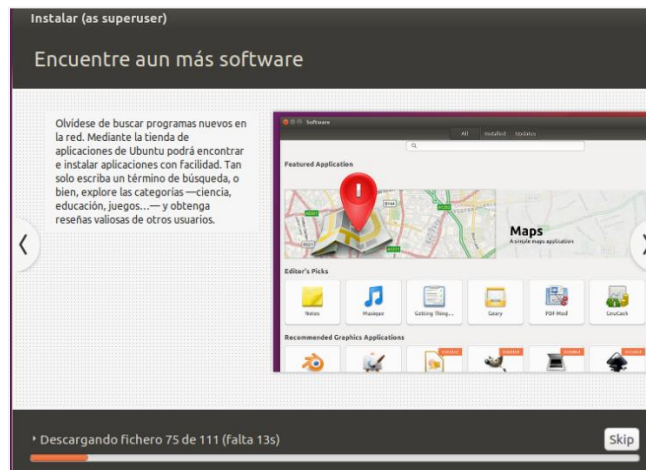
Instalar (as superuser)

Encuentre aun más software

Olvídese de buscar programas nuevos en la red. Mediante la tienda de aplicaciones de Ubuntu podrá encontrar e instalar aplicaciones con facilidad. Tan solo escriba un término de búsqueda, o bien, explore las categorías —ciencia, educación, juegos...— y obtenga reseñas valiosas de otros usuarios.

Software

All Installed Updates

Featured Application

Maps

A simple maps application

Editor's Picks

Notes

Musique

Getting Thing...

Geary

PDF Mod

GnuCash

Recommended Graphics Applications

Installed

Installed

Installed

Installed

‣ Descargando fichero 75 de 111 (falta 13s)

Skip